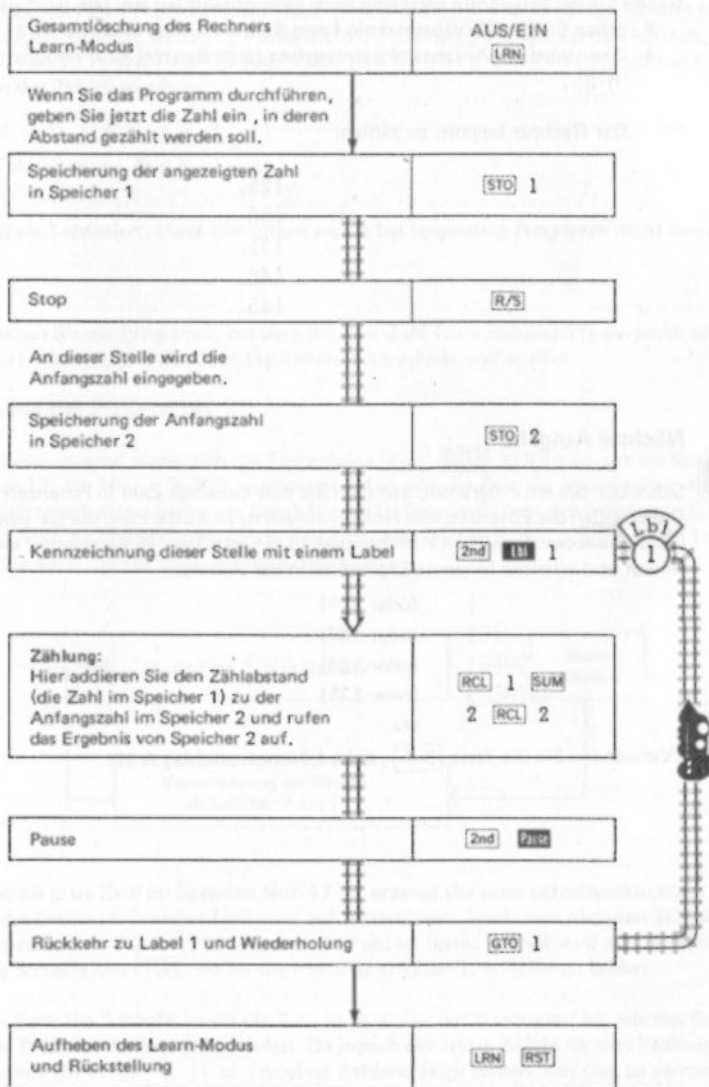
| Gesamtlöschung des Rechners Learn-Modus | AUS/EIN LRN |
|---|---|

Wenn Sie das Programm durchführen, geben Sie jetzt die Zahl ein , in deren Abstand gezählt werden soll.

| Speicherung der angezeigten Zahl in Speicher 1 | STO 1 |
|---|---|

| Stop | R/S |
|---|---|

An dieser Stelle wird die Anfangszahl eingegeben.

| Speicherung der Anfangszahl in Speicher 2 | STO 2 |
|---|---|

| Kennzeichnung dieser Stelle mit einem Label | 2nd lbl 1 |
|---|---|

Lbl 1

| Zählung: Hier addieren Sie den Zählabstand (die Zahl im Speicher 1) zu der Anfangszahl im Speicher 2 und rufen das Ergebnis von Speicher 2 auf. | RCL 1 SUM 2 RCL 2 |
|---|---|

| Pause | 2nd Paus |
|---|---|

| Rückkehr zu Label 1 und Wiederholung | GTO 1 |
|---|---|

| Aufheben des Learn-Modus und Rückstellung | LRN RST |
|---|---|